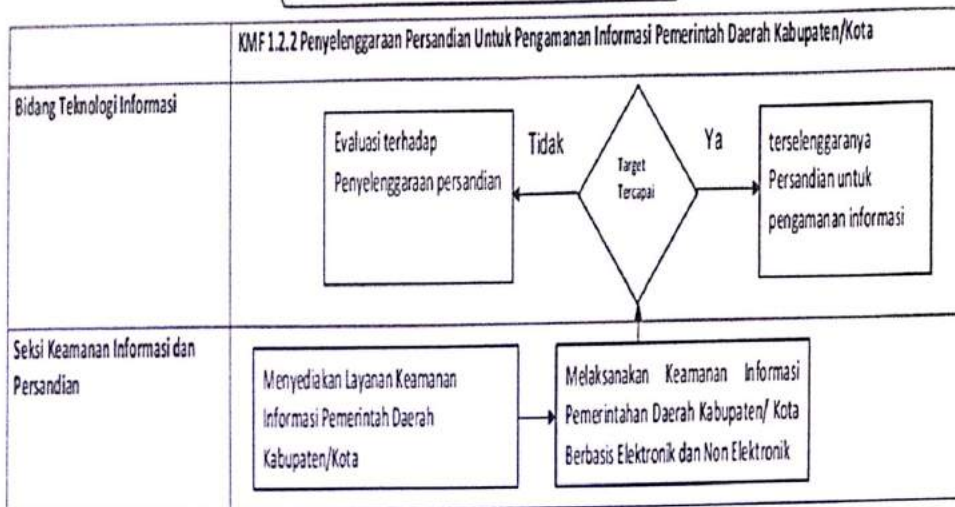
KMF 1.2.2 Penyelenggaraan Persandian Untuk Pengamanan Informasi Pemerintah Daerah Kabupaten/Kota

Bidang Teknologi Informasi

Evaluasi terhadap Penyelenggaraan persandian

Tidak

Target Tercapai

Ya

terselenggaranya Persandian untuk pengamanan informasi

Seksi Keamanan Informasi dan Persandian

Menyediakan Layanan Keamanan Informasi Pemerintah Daerah Kabupaten/Kota

Melaksanakan Keamanan Informasi Pemerintahan Daerah Kabupaten/ Kota Berbasis Elektronik dan Non Elektronik